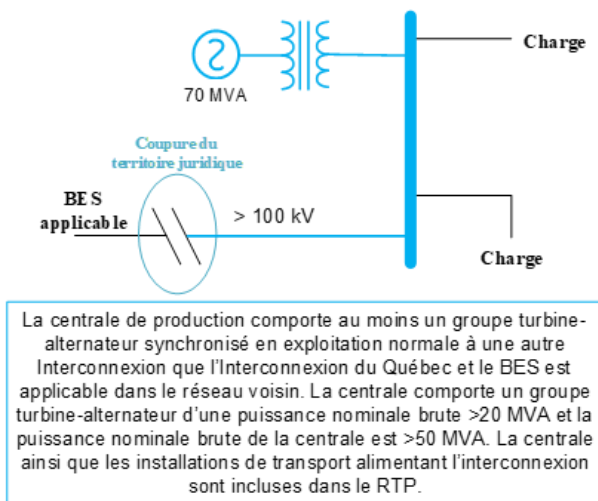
Charge

70 MVA

Coupure du territoire juridique

BES applicable

> 100 kV

Charge

La centrale de production comporte au moins un groupe turbine-alternateur synchronisé en exploitation normale à une autre Interconnexion que l'Interconnexion du Québec et le BES est applicable dans le réseau voisin. La centrale comporte un groupe turbine-alternateur d'une puissance nominale brute >20 MVA et la puissance nominale brute de la centrale est >50 MVA. La centrale ainsi que les installations de transport alimentant l'interconnexion sont incluses dans le RTP.